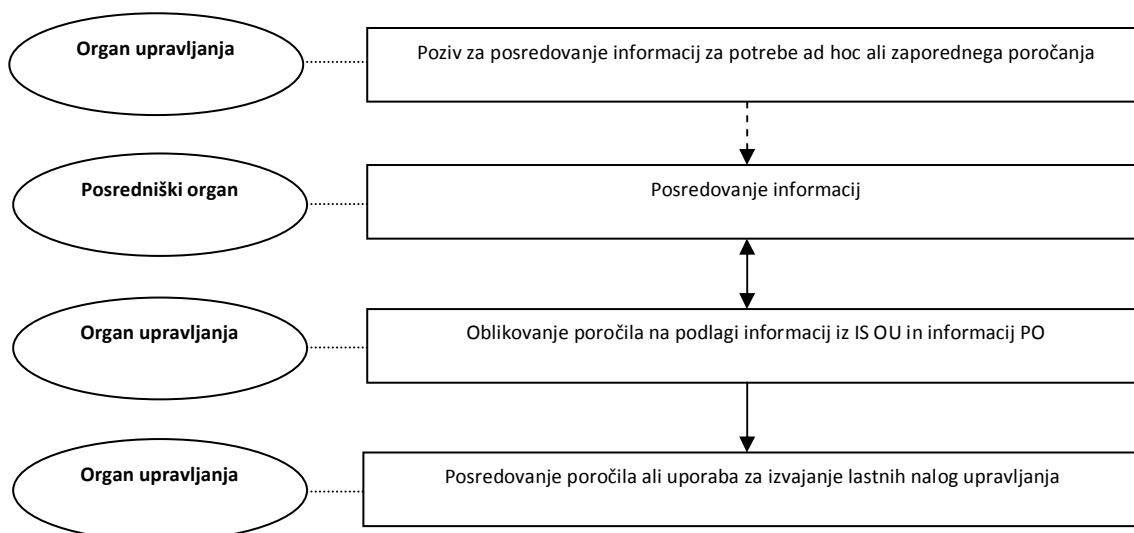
Organ upravljanja

Poziv za posredovanje informacij za potrebe ad hoc ali zaporednega poročanja

Posredniški organ

Posredovanje informacij

Organ upravljanja

Oblikovanje poročila na podlagi informacij iz IS OU in informacij PO

Organ upravljanja

Posredovanje poročila ali uporaba za izvajanje lastnih nalog upravljanja